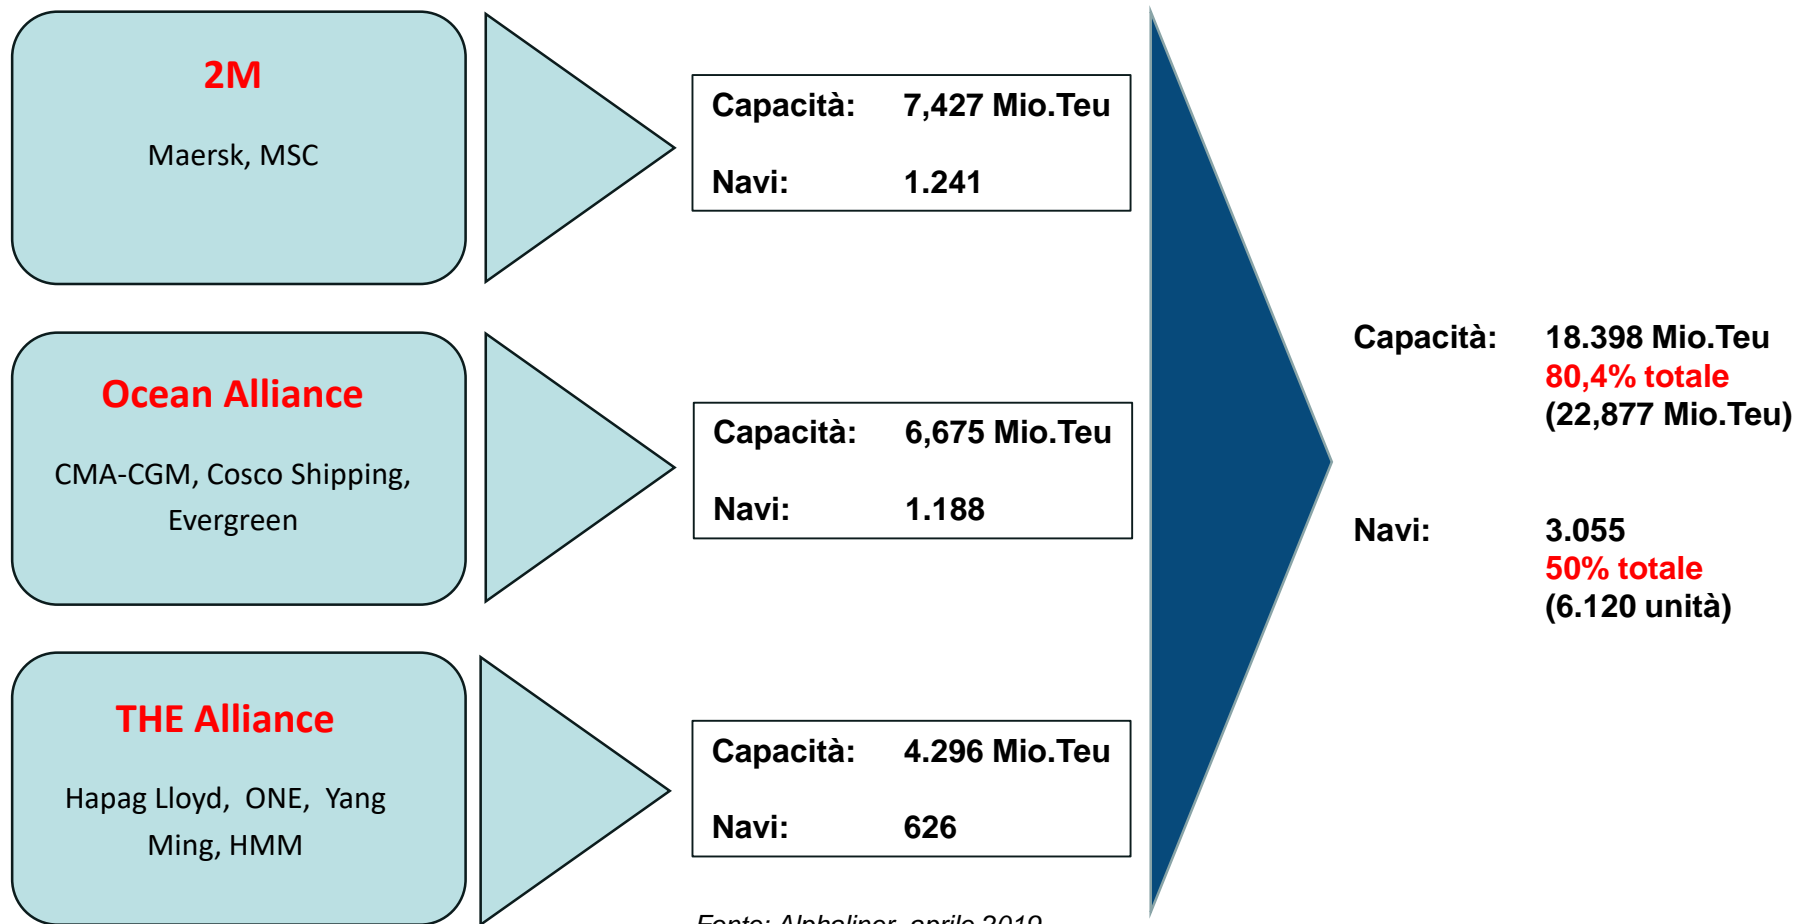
2M

Maersk, MSC

Capacità: 7,427 Mio.Teu

Navi: 1.241

Ocean Alliance

CMA-CGM, Cosco Shipping, Evergreen

Capacità: 6,675 Mio.Teu

Navi: 1.188

THE Alliance

Hapag Lloyd, ONE, Yang Ming, HMM

Capacità: 4.296 Mio.Teu

Navi: 626

Capacità: 18.398 Mio.Teu
80,4% totale
(22,877 Mio.Teu)

Navi: 3.055
50% totale
(6.120 unità)

Fonte: Alphaliner, aprile 2019